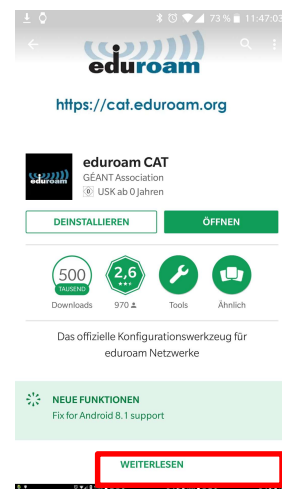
73 % 11:47

eduroam

https://cat.eduroam.org

eduroam

eduroam CAT

GÉANT Association

USK ab 0 Jahren

DEINSTALLIEREN

ÖFFNEN

500
TAUSEND
Downloads

2,6
970

Tools

Ähnlich

Das offizielle Konfigurationswerkzeug für eduroam Netzwerke

NEUE FUNKTIONEN

Fix for Android 8.1 support

WEITERLESEN